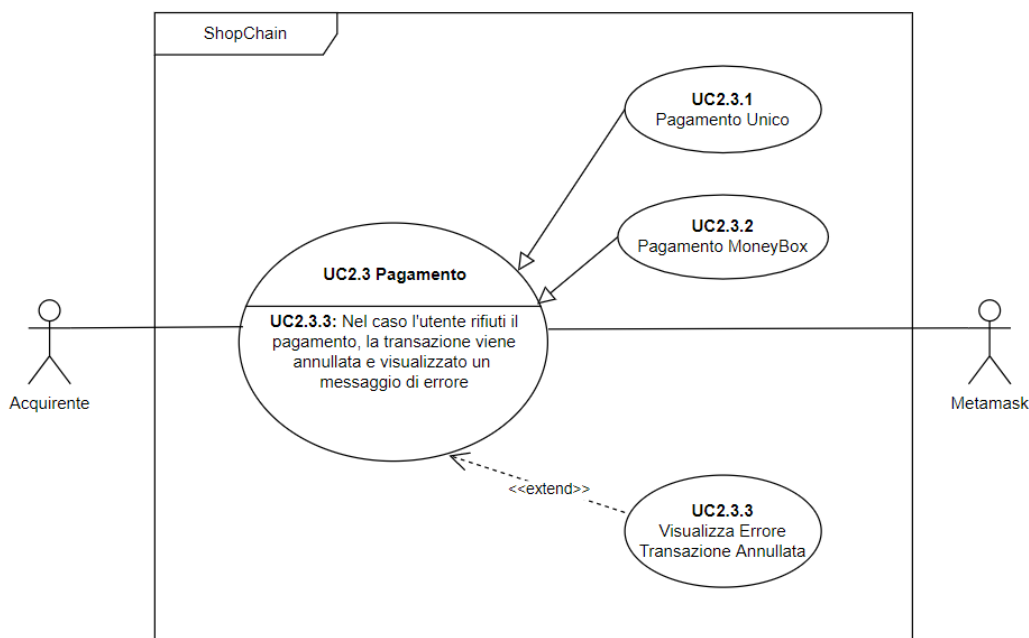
ShopChain

UC2.3.1
Pagamento Unico

UC2.3.2
Pagamento MoneyBox

UC2.3 Pagamento

UC2.3.3: Nel caso l'utente rifiuti il pagamento, la transazione viene annullata e visualizzato un messaggio di errore

Acquirente

Metamask

<<extend>>

UC2.3.3
Visualizza Errore
Transazione Annullata